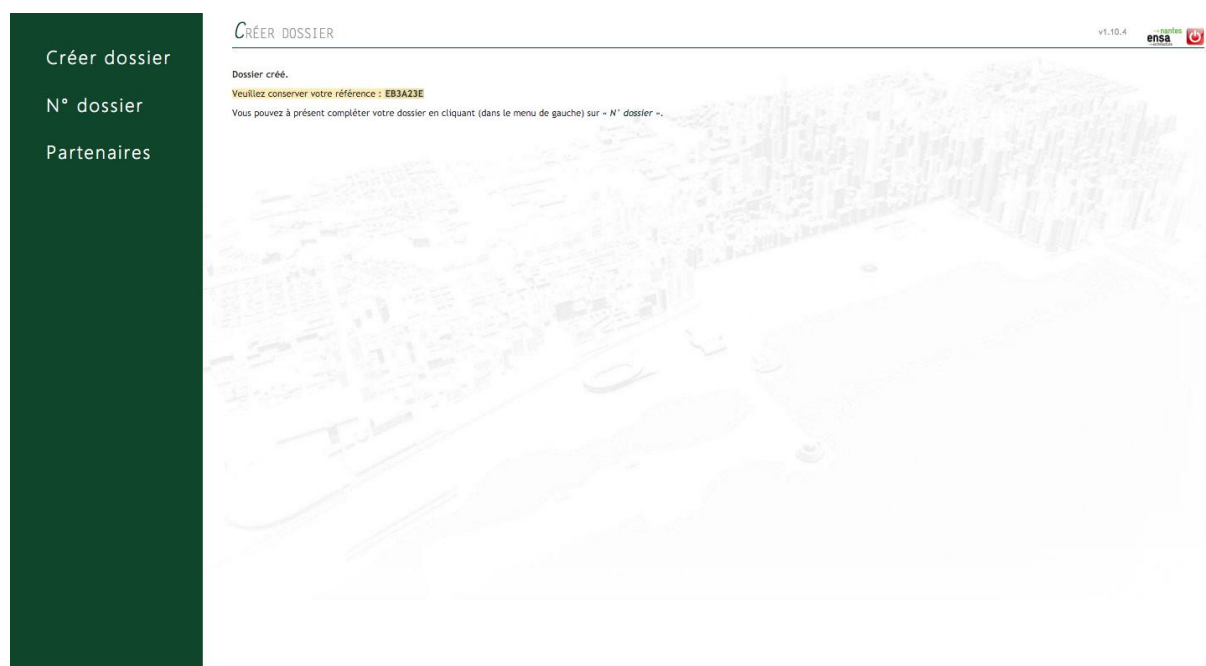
Créer dossier

N° dossier

Partenaires

CRÉER DOSSIER

v1.10.4

nantes
ensa

Dossier créé.

Veuillez conserver votre référence : EB3A23E

Vous pouvez à présent compléter votre dossier en cliquant (dans le menu de gauche) sur « N° dossier ».